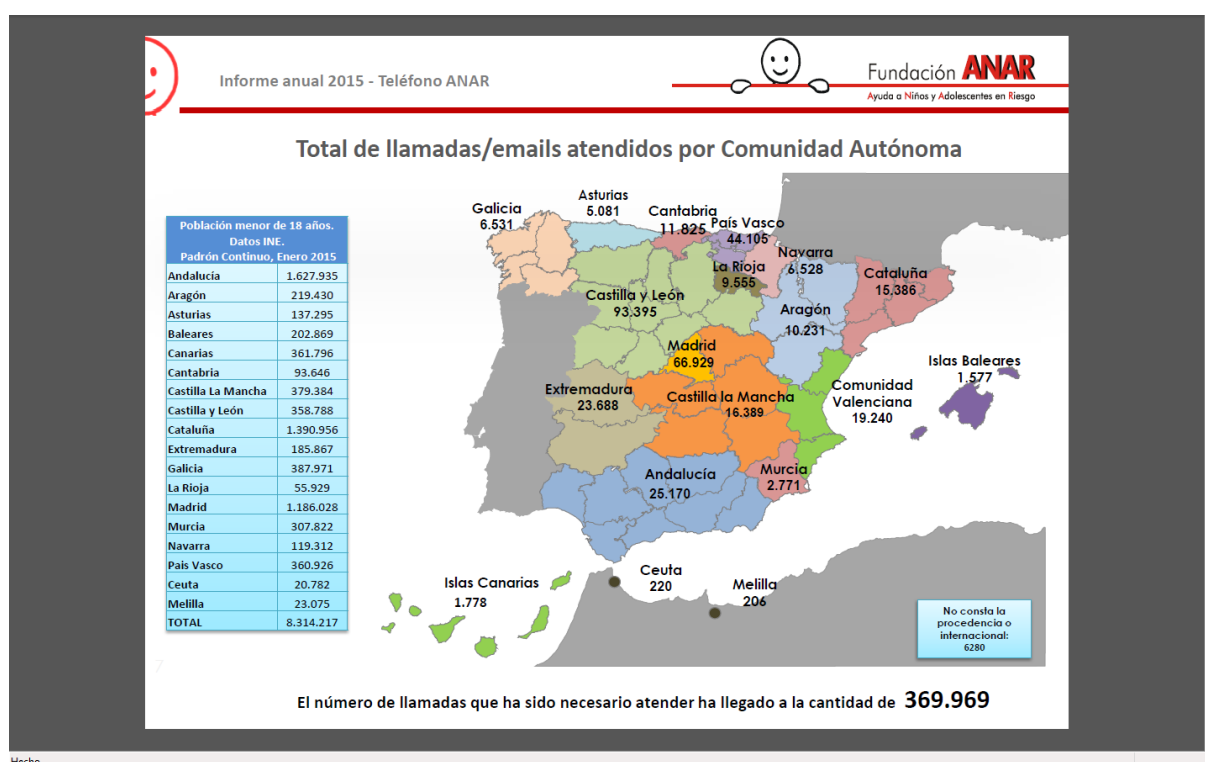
Informe anual 2015 - Teléfono ANAR

Fundación ANAR
Ayuda a Niños y Adolescentes en Riesgo

Total de llamadas/emails atendidos por Comunidad Autónoma

| Población menor de 18 años. Datos INE. Padrón Continuo, Enero 2015 | |
|---|---|
| Andalucía | 1.627.935 |
| Aragón | 219.430 |
| Asturias | 137.295 |
| Baleares | 202.869 |
| Canarias | 361.796 |
| Cantabria | 93.646 |
| Castilla La Mancha | 379.384 |
| Castilla y León | 358.788 |
| Cataluña | 1.390.956 |
| Extremadura | 185.867 |
| Galicia | 387.971 |
| La Rioja | 55.929 |
| Madrid | 1.186.028 |
| Murcia | 307.822 |
| Navarra | 119.312 |
| País Vasco | 360.926 |
| Ceuta | 20.782 |
| Melilla | 23.075 |
| TOTAL | 8.314.217 |

Galicia 6.531
Asturias 5.081
Cantabria 11.825
País Vasco 44.105
Navarra 6.528
La Rioja 9.555
Cataluña 15.386
Castilla y León 93.395
Aragón 10.231
Madrid 66.929
Islas Baleares 1.577
Extremadura 23.688
Castilla la Mancha 16.389
Comunidad Valenciana 19.240
Andalucía 25.170
Murcia 2.771
Islas Canarias 1.778
Ceuta 220
Melilla 206

No consta la procedencia o internacional: 6280

El número de llamadas que ha sido necesario atender ha llegado a la cantidad de 369.969

Hecho